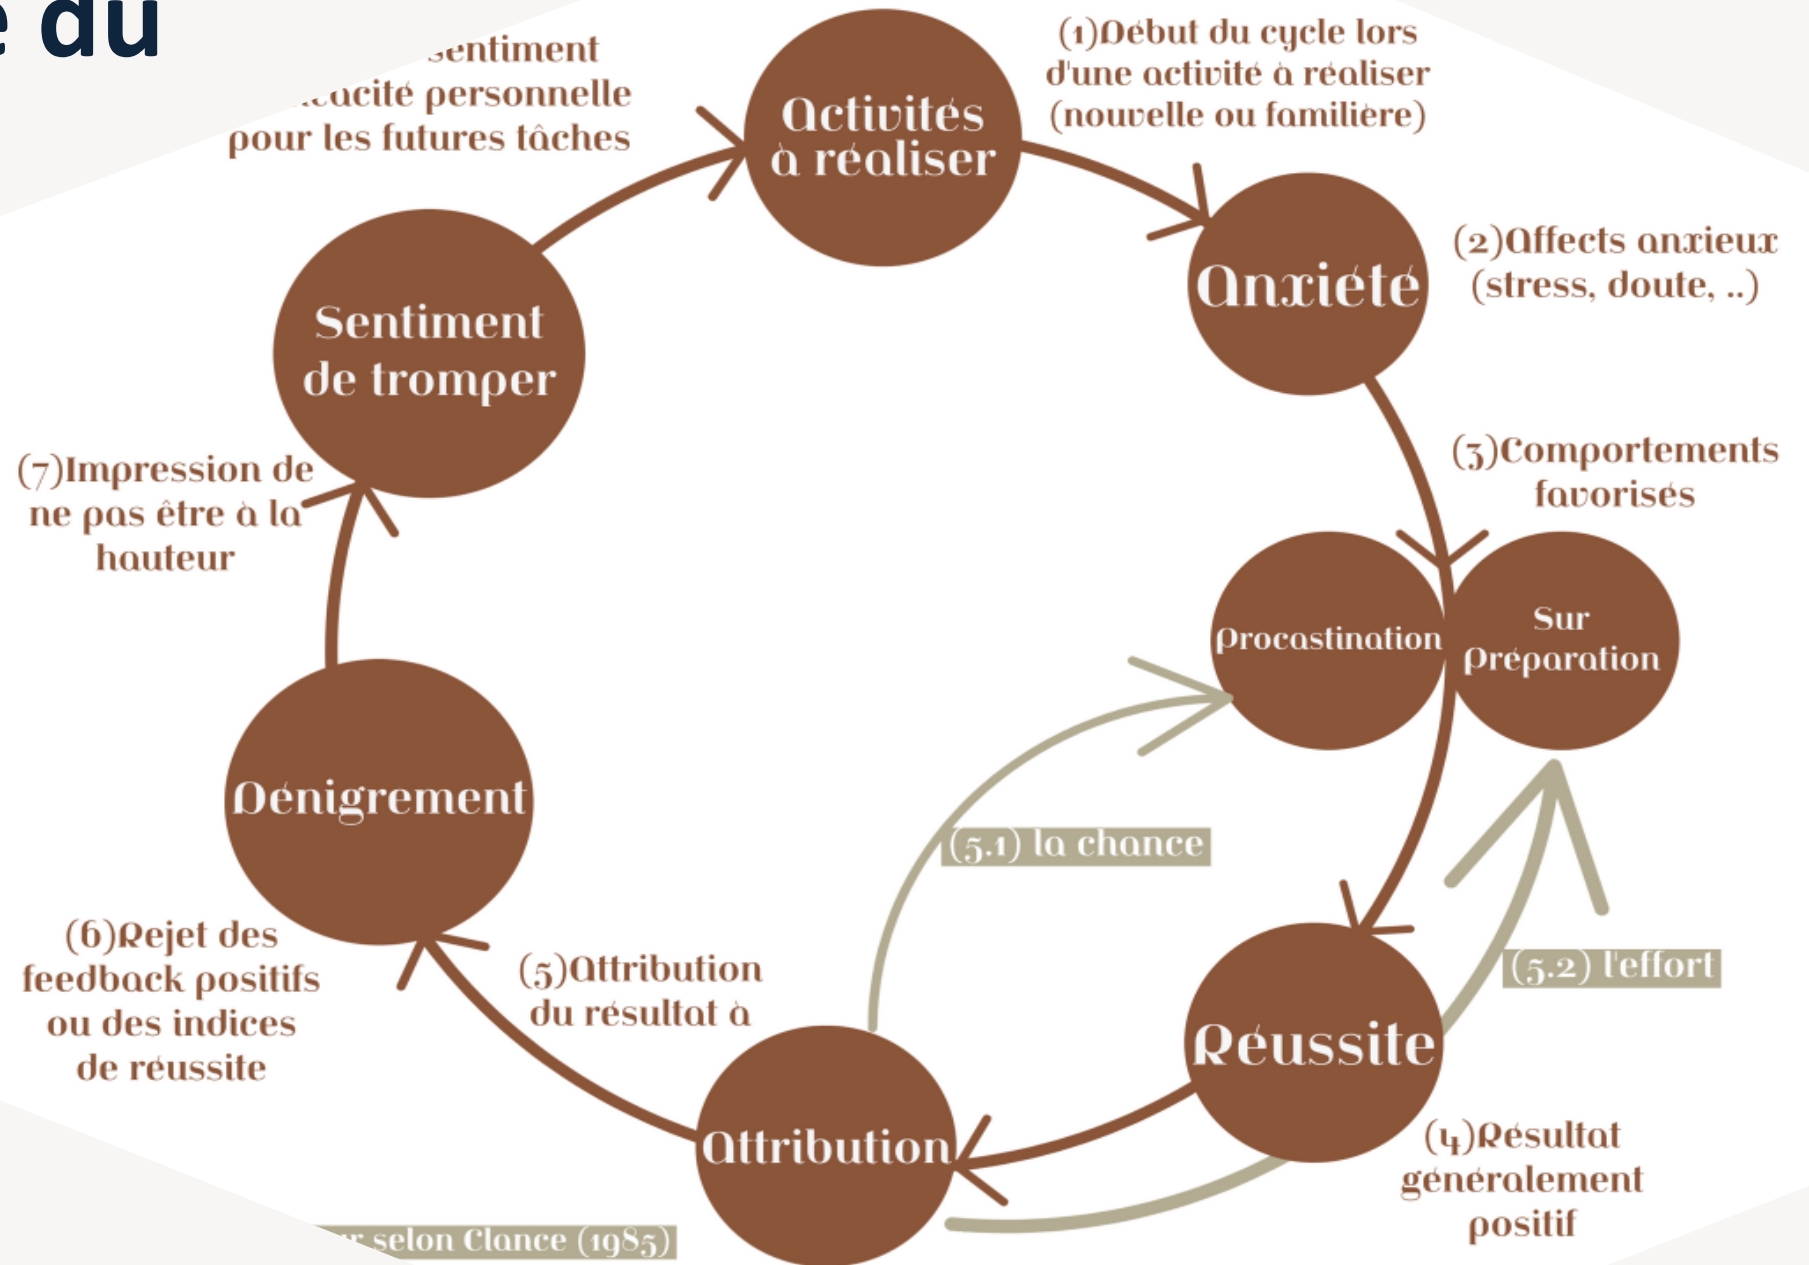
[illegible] du

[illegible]sentiment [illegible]acité personnelle pour les futures tâches

Activités à réaliser

(1)Début du cycle lors d'une activité à réaliser (nouvelle ou familière)

Anxiété

(2)Affects anxieux (stress, doute, ..)

(3)Comportements favorisés

Procastination

Sur Préparation

(5.1) la chance

(5.2) l'effort

Réussite

(4)Résultat généralement positif

Attribution

(5)Attribution du résultat à

Dénigrement

(6)Rejet des feedback positifs ou des indices de réussite

(7)Impression de ne pas être à la hauteur

Sentiment de tromper

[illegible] selon Clance (1985)